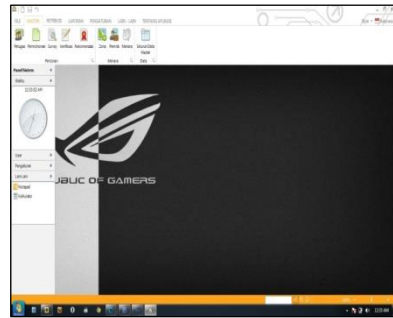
FILE MASTER PETERNAKAN LAPORAN PENGATURAN LAIN-LAIN TENTANG APLIKASI

Pelanggan Pemeriksaan Survey Verifikasi Rekomendasi Zona Petani Peternak Sesuaian Data Master

Penanaman Peternak Data

Panel Peternak

Waktu

12:25:02 AM

User

Pengaturan

Lain-Lain

Notepad

Kalkulator

JBLIC OF GAMERS